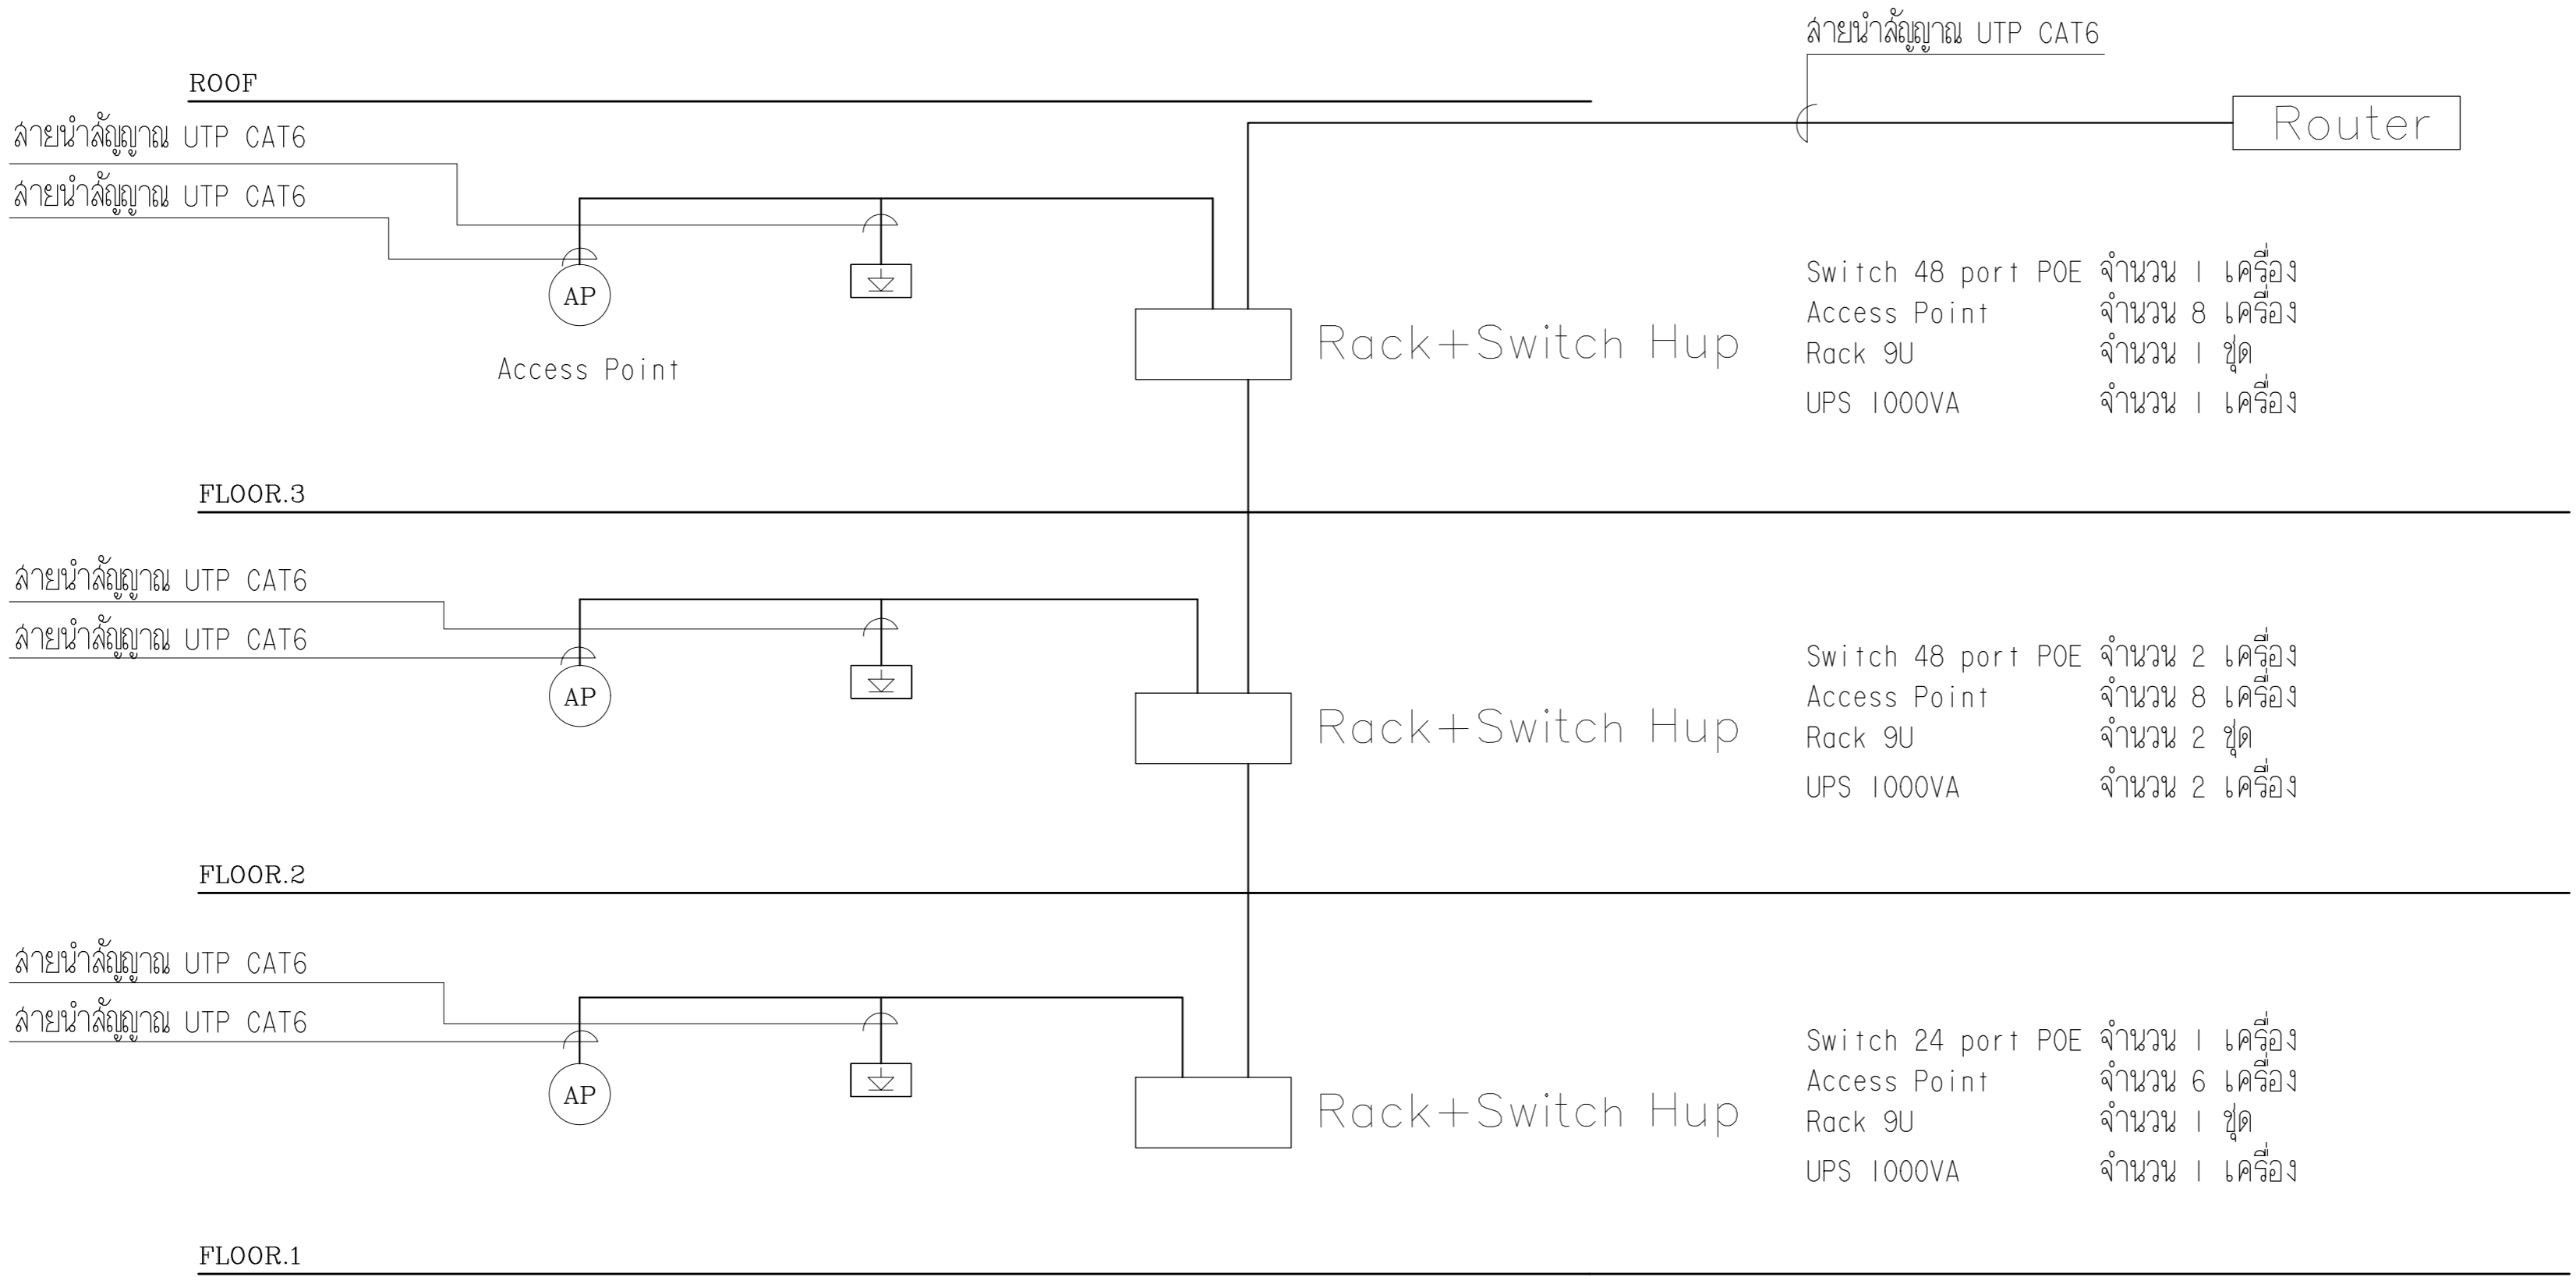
สายนำสัญญาณ UTP CAT6

ROOF

Router

สายนำสัญญาณ UTP CAT6
สายนำสัญญาณ UTP CAT6

AP

Access Point

Rack+Switch Hup

| | |
|---|---|
| Switch 48 port POE | จำนวน 1 เครื่อง |
| Access Point | จำนวน 8 เครื่อง |
| Rack 9U | จำนวน 1 ชุด |
| UPS 1000VA | จำนวน 1 เครื่อง |

FLOOR.3

สายนำสัญญาณ UTP CAT6
สายนำสัญญาณ UTP CAT6

AP

Rack+Switch Hup

| | |
|---|---|
| Switch 48 port POE | จำนวน 2 เครื่อง |
| Access Point | จำนวน 8 เครื่อง |
| Rack 9U | จำนวน 2 ชุด |
| UPS 1000VA | จำนวน 2 เครื่อง |

FLOOR.2

สายนำสัญญาณ UTP CAT6
สายนำสัญญาณ UTP CAT6

AP

Rack+Switch Hup

| | |
|---|---|
| Switch 24 port POE | จำนวน 1 เครื่อง |
| Access Point | จำนวน 6 เครื่อง |
| Rack 9U | จำนวน 1 ชุด |
| UPS 1000VA | จำนวน 1 เครื่อง |

FLOOR.1